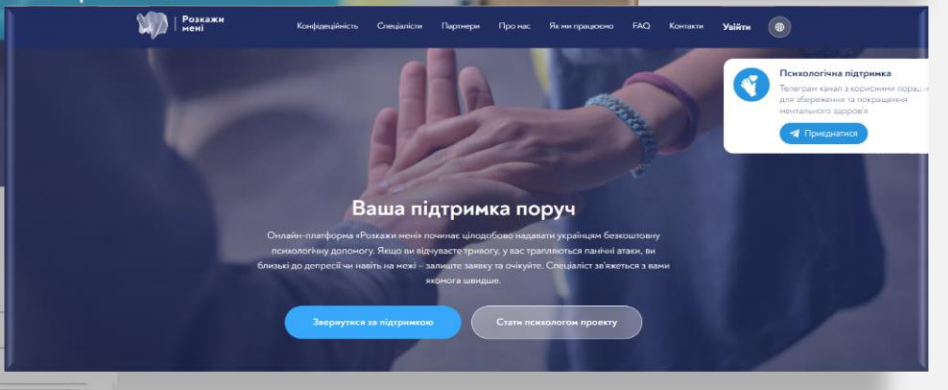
Розкажи мені

Конфіденційність Спеціалісти Партнери Про нас Як ми працюємо FAQ Контакти Увійти

Психологічна підтримка
Телеграм канал з корисними порад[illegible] для збереження та покращення ментального здоров'я
Приєднатися

Ваша підтримка поруч

Онлайн-платформа «Розкажи мені» починає цілодобово надавати українцям безкоштовну психологічну допомогу. Якщо ви відчуваєте тривогу, у вас трапляються панічні атаки, ви близькі до депресії чи навіть на межі – залиште заявку та очікуйте. Спеціаліст зв'яжеться з вами якомога швидше.

Звернутися за підтримкою Стати психологом проекту